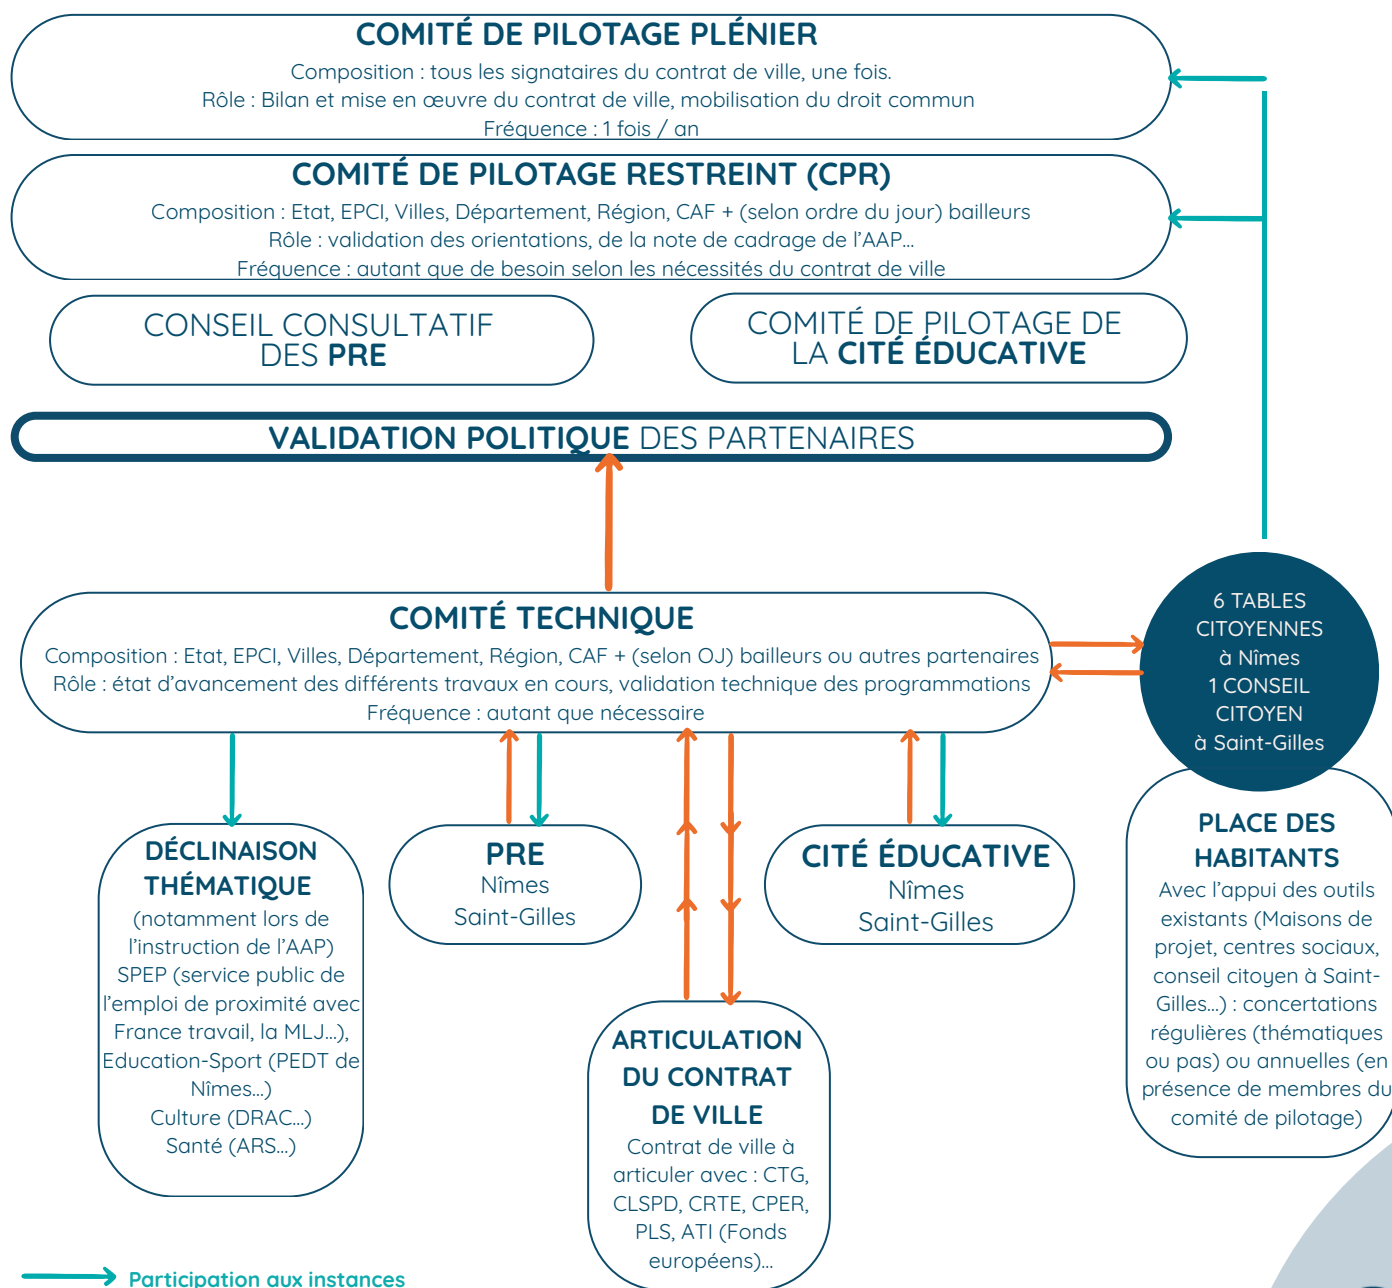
COMITÉ DE PILOTAGE PLÉNIER
Composition : tous les signataires du contrat de ville, une fois.
Rôle : Bilan et mise en œuvre du contrat de ville, mobilisation du droit commun
Fréquence : 1 fois / an

COMITÉ DE PILOTAGE RESTREINT (CPR)
Composition : Etat, EPCI, Villes, Département, Région, CAF + (selon ordre du jour) bailleurs
Rôle : validation des orientations, de la note de cadrage de l'AAP...
Fréquence : autant que de besoin selon les nécessités du contrat de ville

CONSEIL CONSULTATIF DES PRE

COMITÉ DE PILOTAGE DE LA CITÉ ÉDUCATIVE

VALIDATION POLITIQUE DES PARTENAIRES

COMITÉ TECHNIQUE
Composition : Etat, EPCI, Villes, Département, Région, CAF + (selon OJ) bailleurs ou autres partenaires
Rôle : état d'avancement des différents travaux en cours, validation technique des programmations
Fréquence : autant que nécessaire

6 TABLES CITOYENNES à Nîmes
1 CONSEIL CITOYEN à Saint-Gilles

PLACE DES HABITANTS
Avec l'appui des outils existants (Maisons de projet, centres sociaux, conseil citoyen à Saint-Gilles...) : concertations régulières (thématiques ou pas) ou annuelles (en présence de membres du comité de pilotage)

DÉCLINAISON THÉMATIQUE
(notamment lors de l'instruction de l'AAP)
SPEP (service public de l'emploi de proximité avec France travail, la MLJ...),
Education-Sport (PEDT de Nîmes...)
Culture (DRAC...)
Santé (ARS...)

PRE
Nîmes
Saint-Gilles

CITÉ ÉDUCATIVE
Nîmes
Saint-Gilles

ARTICULATION DU CONTRAT DE VILLE
Contrat de ville à articuler avec : CTG, CLSPD, CRTE, CPER, PLS, ATI (Fonds européens)...

Participation aux instances